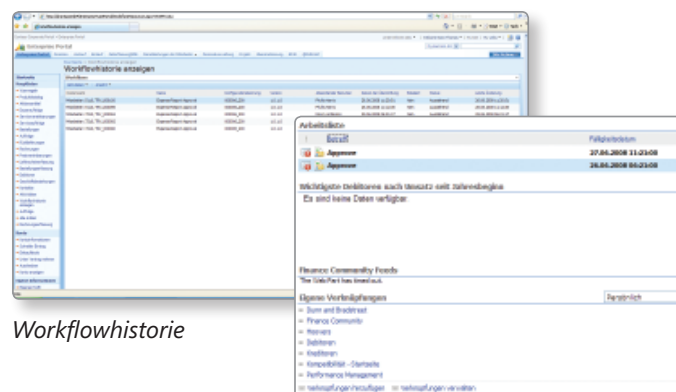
Enterprise Portal

Workflowhistorie anzeigen

Arbeitsliste

Betreff

Fälligkeitsdatum

Approve

27.06.2008 11:23:08

Approve

26.06.2008 04:23:08

Wichtigste Debitoren nach Umsatz seit Jahresbeginn

Es sind keine Daten verfügbar.

Finance Community Feeds

The WebPart has timed out.

Eigene Verknüpfungen

Persönlich

Sunn and Bradstreet

Finance Community

Hoovers

Debitoren

Kreditoren

Kompetenzcenter - Startseite

Performance Management

Verknüpfungen hinzufügen

Verknüpfungen verwalten

Workflowhistorie